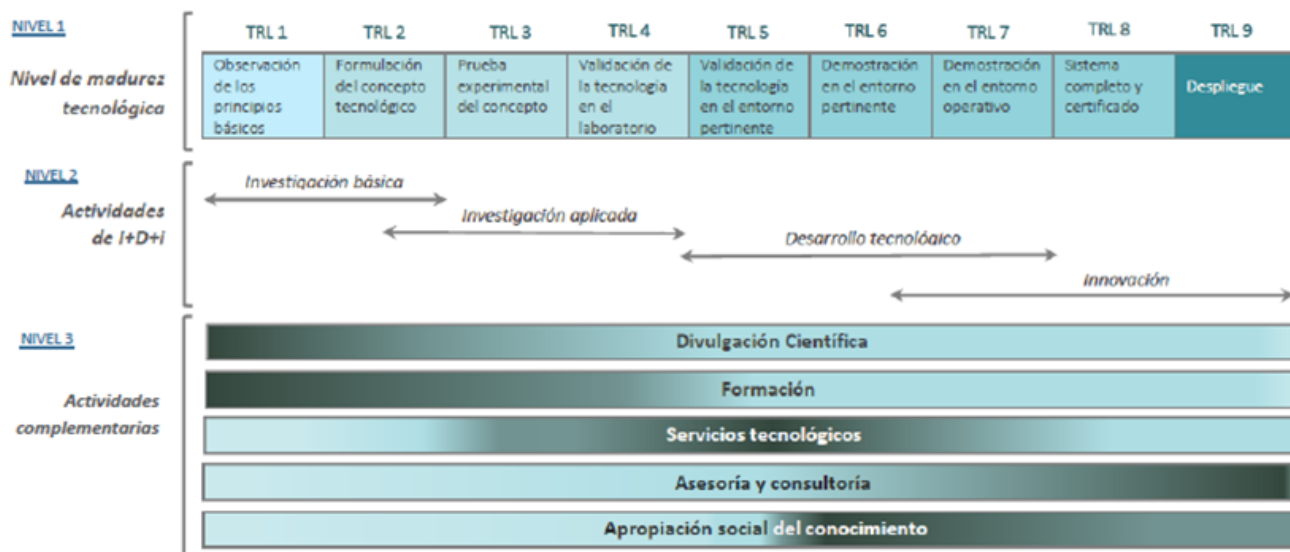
NIVEL 1

Nivel de madurez tecnológica

| TRL 1 | TRL 2 | TRL 3 | TRL 4 | TRL 5 | TRL 6 | TRL 7 | TRL 8 | TRL 9 |
|---|---|---|---|---|---|---|---|---|
| Observación de los principios básicos | Formulación del concepto tecnológico | Prueba experimental del concepto | Validación de la tecnología en el laboratorio | Validación de la tecnología en el entorno pertinente | Demostración en el entorno pertinente | Demostración en el entorno operativo | Sistema completo y certificado | Despliegue |

NIVEL 2

Actividades de I+D+i

Investigación básica

Investigación aplicada

Desarrollo tecnológico

Innovación

NIVEL 3

Actividades complementarias

Divulgación Científica

Formación

Servicios tecnológicos

Asesoría y consultoría

Apropiación social del conocimiento